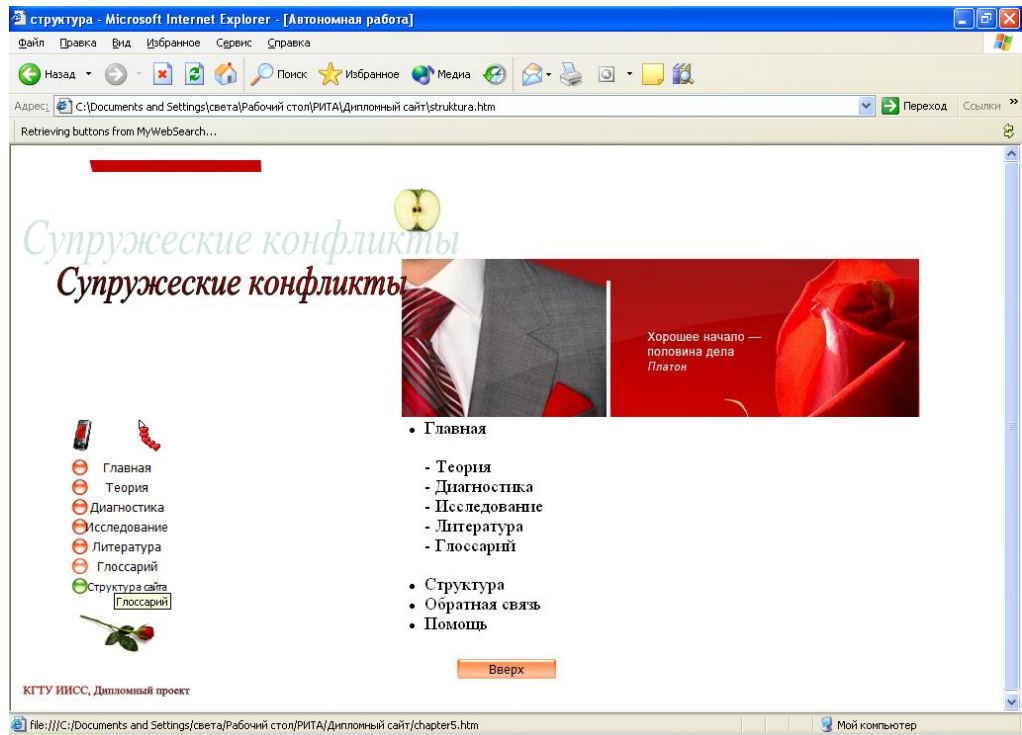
структура - Microsoft Internet Explorer - [Автономная работа]

Файл Правка Вид Избранное Сервис Справка

Назад Поиск Избранное Медиа

Адрес: C:\Documents and Settings\света\Рабочий стол\РИТА\Дипломный сайт\struktura.htm Переход Ссылки »

Retrieving buttons from MyWebSearch...

Супружеские конфликты

Супружеские конфликты

Хорошее начало — половина дела
Платон

Главная
Теория
Диагностика
Исследование
Литература
Глоссарий
Структура сайта
Глоссарий

• Главная

- Теория
- Диагностика
- Исследование
- Литература
- Глоссарий

• Структура
• Обратная связь
• Помощь

Вверх

КГТУ ИИСС, Дипломный проект

file:///C:/Documents and Settings/света/Рабочий стол/РИТА/Дипломный сайт/chapter5.htm

Мой компьютер